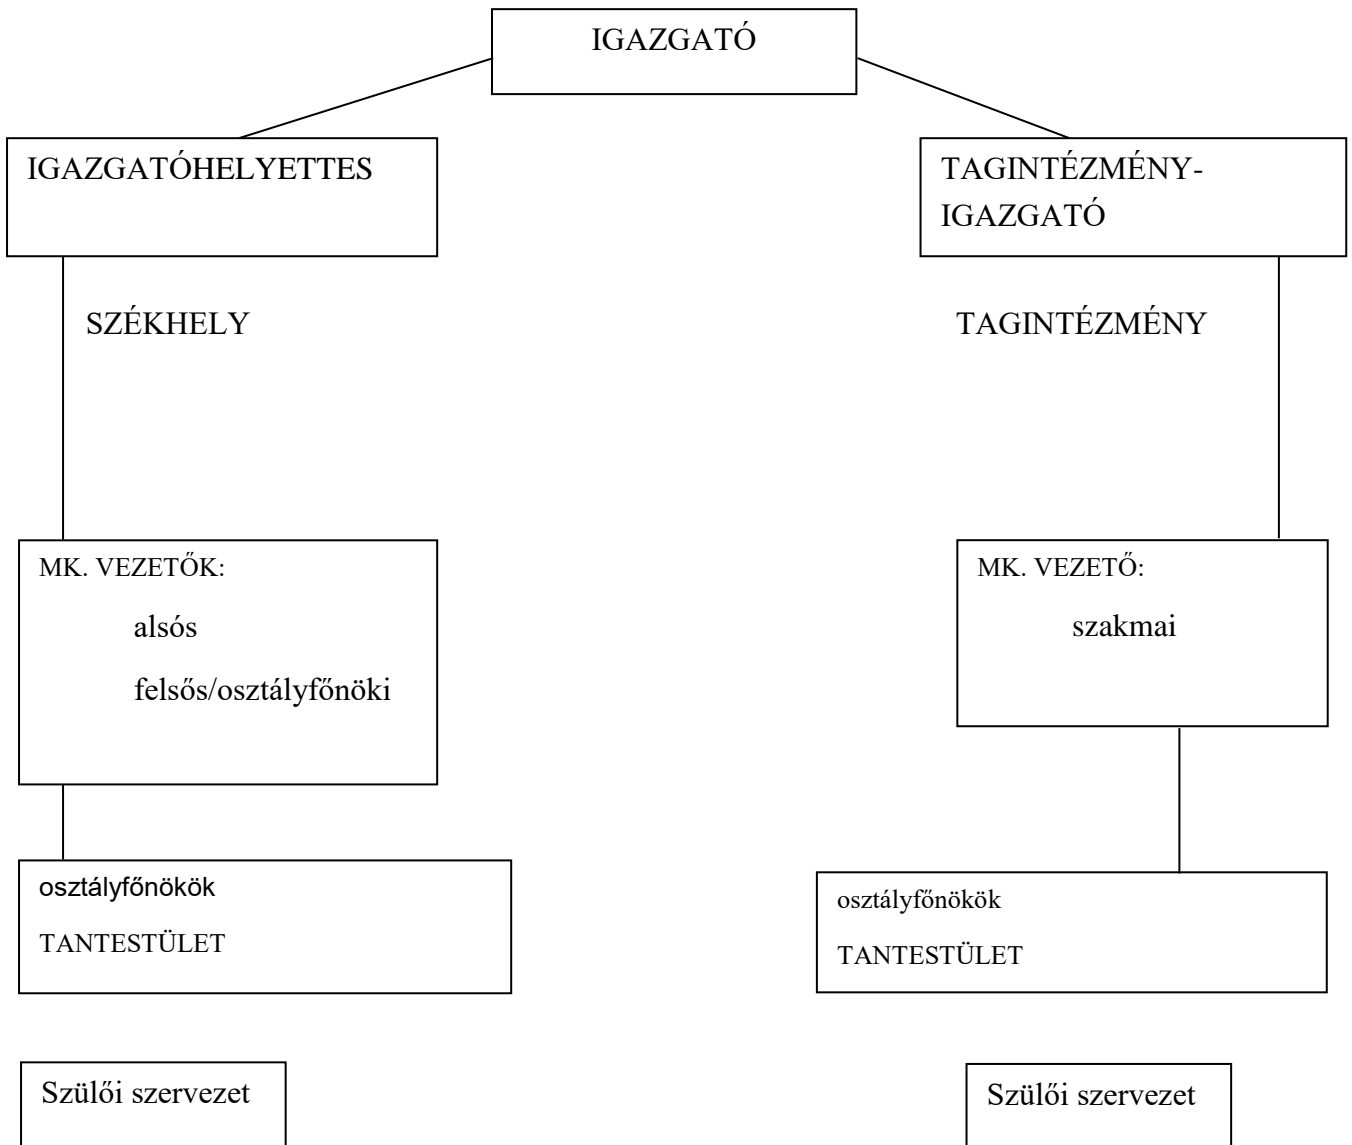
IGAZGATÓ

IGAZGATÓHELYETTES

TAGINTÉZMÉNY-IGAZGATÓ

SZÉKHELY

TAGINTÉZMÉNY

MK. VEZETŐK:

alsós

felsős/osztályfőnöki

MK. VEZETŐ:

szakmai

osztályfőnökök

TANTESTÜLET

osztályfőnökök

TANTESTÜLET

Szülői szervezet

Szülői szervezet